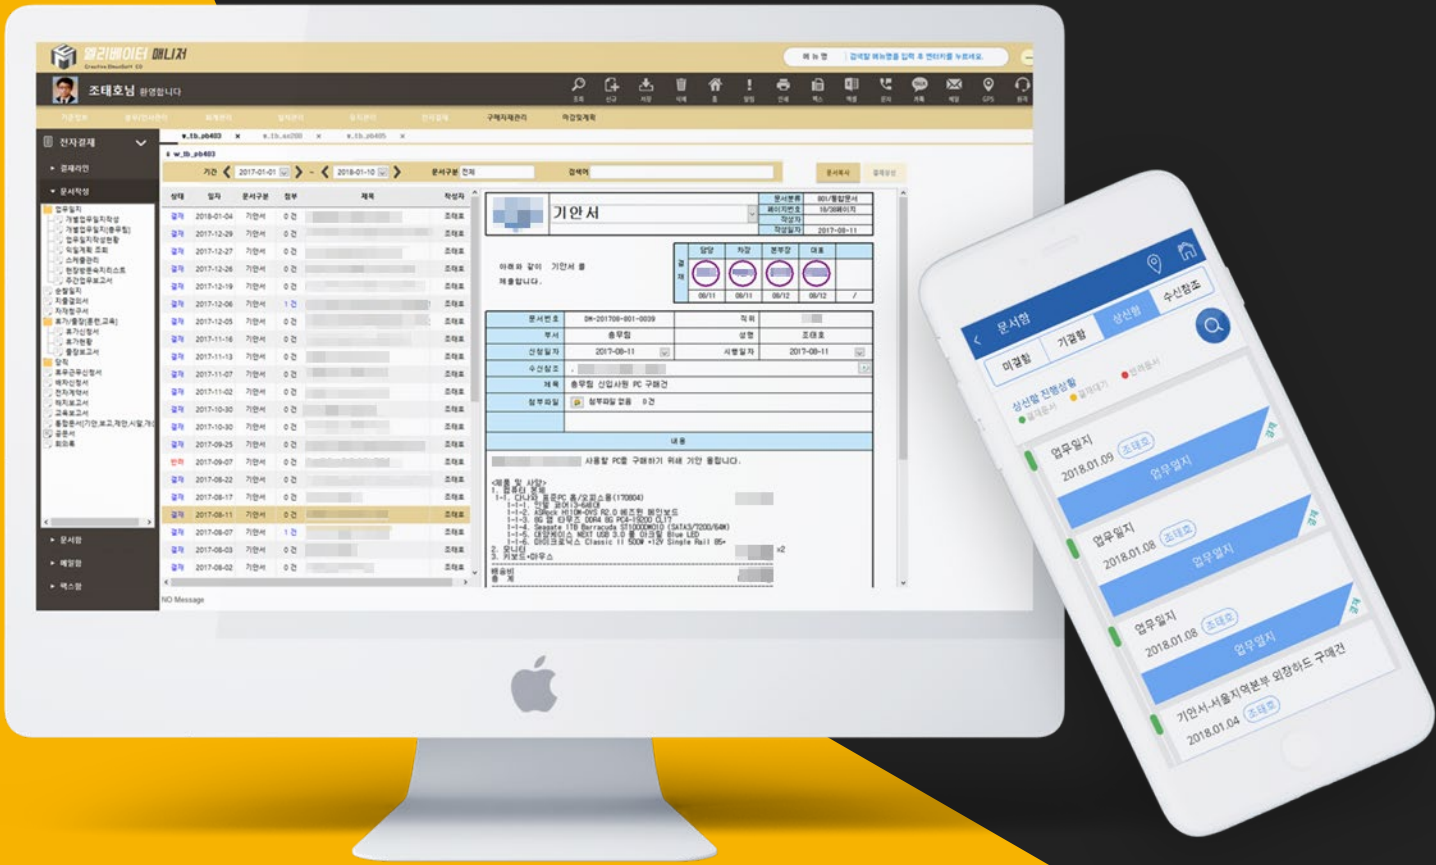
엘리베이터 매니저

조태호님 환영합니다

전자결재

결재라인

문서작성

기안서

아래와 같이 기안서 를 제출합니다.

문서번호
부서 총무팀
성명 조태호
신청일자 2017-08-11
시행일자 2017-08-11
수신참조
제목 총무팀 신입사원 PC 구매건
첨부파일 첨부파일 없음 0 건

내용

사용할 PC를 구매하기 위해 기안 올립니다.

문서함

배정함

팩스함

NO Message

문서함

미결함

기결함

상신함

수신참조

상신함 진행상황

업무일지 조태호 2018.01.09 업무일지

업무일지 조태호 2018.01.08 업무일지

업무일지 조태호 2018.01.08 업무일지

기안서-서울지역본부 외장하드 구매건 조태호 2018.01.04